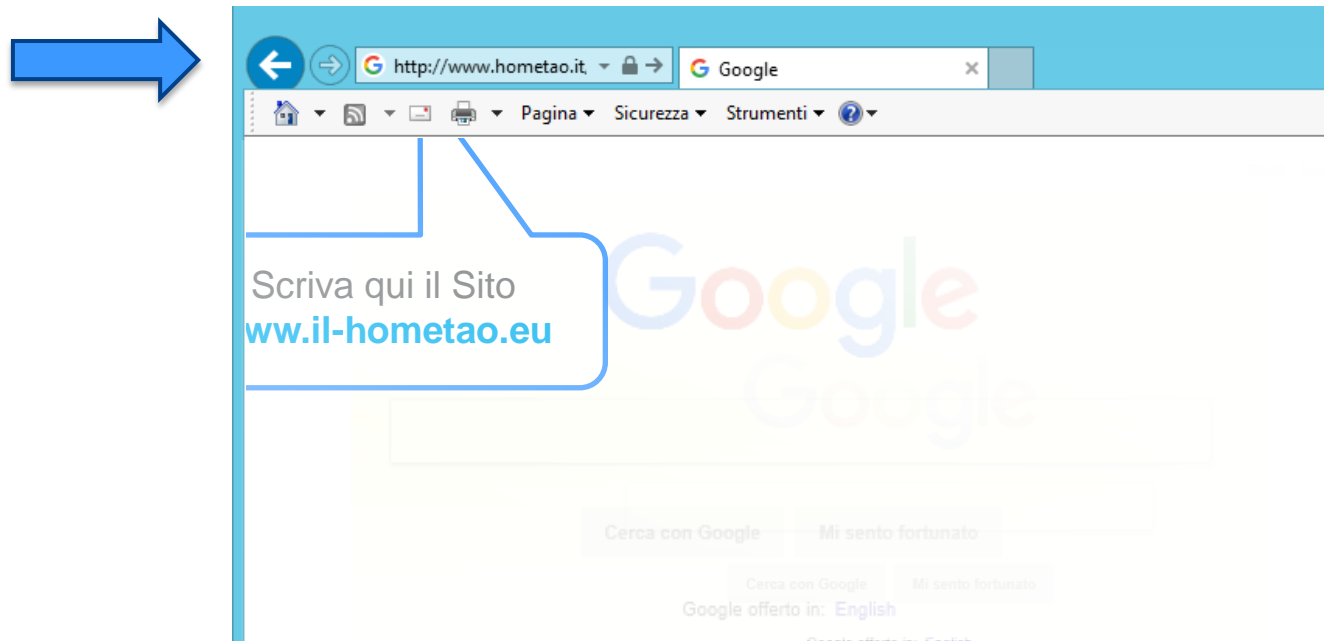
http://www.hometao.it
Google

Pagina ▾ Sicurezza ▾ Strumenti ▾

Scriva qui il Sito
ww.il-hometao.eu

Google
Google

Cerca con Google
Mi sento fortunato

Cerca con Google
Mi sento fortunato
Google offerto in: English